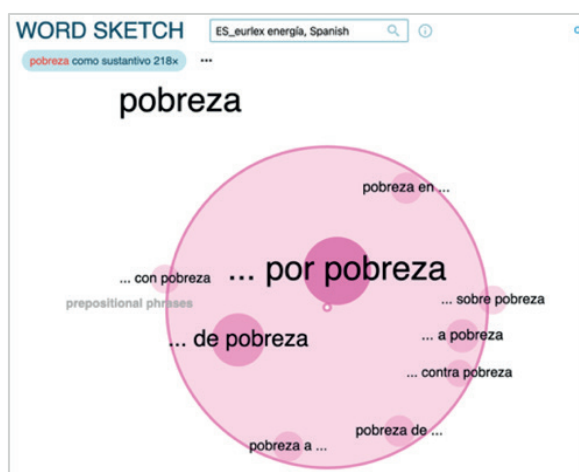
WORD SKETCH

ES_eurlex energía, Spanish

pobreza como sustantivo 218×

...

pobreza

pobreza en ...

... con pobreza

... por pobreza

prepositional phrases

... sobre pobreza

... de pobreza

... a pobreza

... contra pobreza

pobreza de ...

pobreza a ...